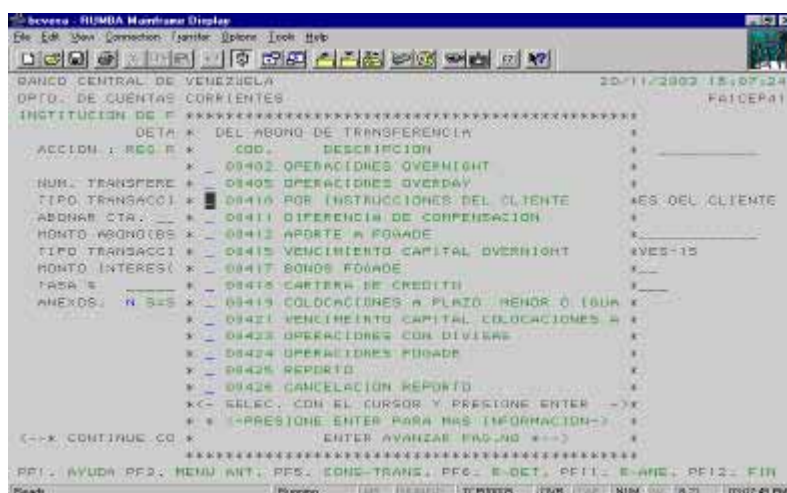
bcvera - RUMBA Mainframe Display
File Edit View Connection Transfer Options Tools Help

BANCO CENTRAL DE VENEZUELA 20/11/2003 15:07:24
DPTO. DE CUENTAS CORRIENTES FAICEP41
INSTITUCION DE F ***********************************************
DETA * DEL ABONO DE TRANSFERENCIA *
ACCION : REG R * COD. DESCRIPCION * ________
* _ 08402 OPERACIONES OVERNIGHT *
NUM. TRANSFERE * _ 08405 OPERACIONES OVERDAY *
TIPO TRANSACCI * _ 08410 POR INSTRUCCIONES DEL CLIENTE *ES DEL CLIENTE
ABONAR CTA. __ * _ 08411 DIFERENCIA DE COMPENSACION *
MONTO ABONO(BS * _ 08412 APORTE A FOGADE * ________
TIPO TRANSACCI * _ 08415 VENCIMIENTO CAPITAL OVERNIGHT *VES-15
MONTO INTERES( * _ 08417 BONOS FOGADE *__
TASA % ______ * _ 08418 CARTERA DE CREDITO *____
ANEXOS. N S=S * _ 08419 COLOCACIONES A PLAZO MENOR O IGUA *
* _ 08421 VENCIMEINTO CAPITAL COLOCACIONES A *
* _ 08423 OPERACIONES CON DIVISAS *
* _ 08424 OPERACIONES FOGADE *
* _ 08425 REPORTO *
* _ 08426 CANCELACION REPORTO *
*<- SELEC. CON EL CURSOR Y PRESIONE ENTER ->*
* * (-PRESIONE ENTER PARA MAS INFORMACION-) *
<--* CONTINUE CO * ENTER AVANZAR PAGINA *--> *
***********************************************
PF1. AYUDA PF3. MENU ANT. PF5. CONS-TRANS. PF6. R-DET. PF11. R-ANE. PF12. FIN
Ready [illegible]